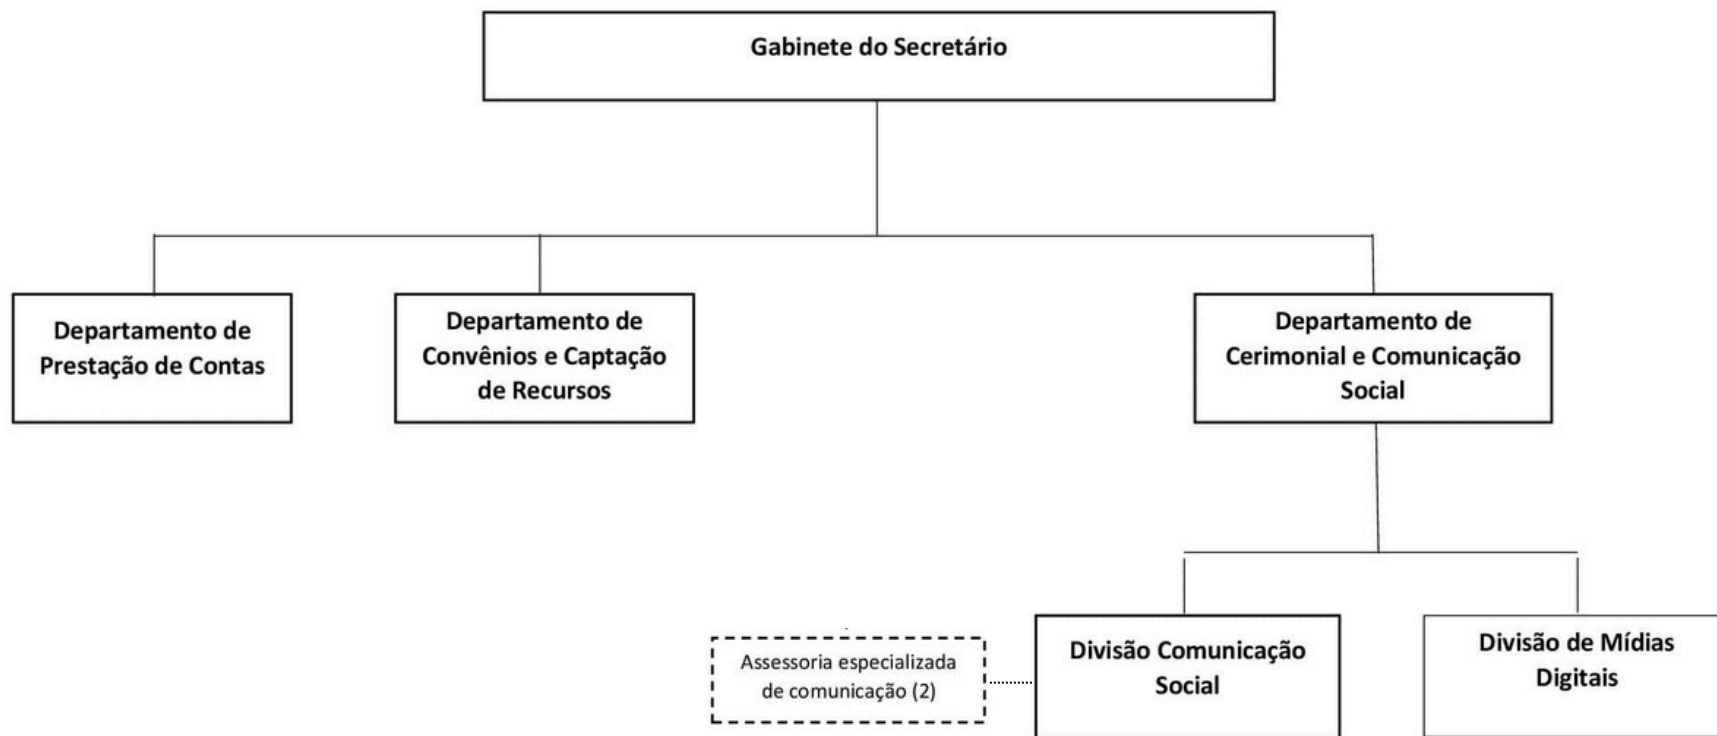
Gabinete do Secretário

Departamento de Prestação de Contas

Departamento de Convênios e Captação de Recursos

Departamento de Cerimonial e Comunicação Social

Assessoria especializada de comunicação (2)

Divisão Comunicação Social

Divisão de Mídias Digitais